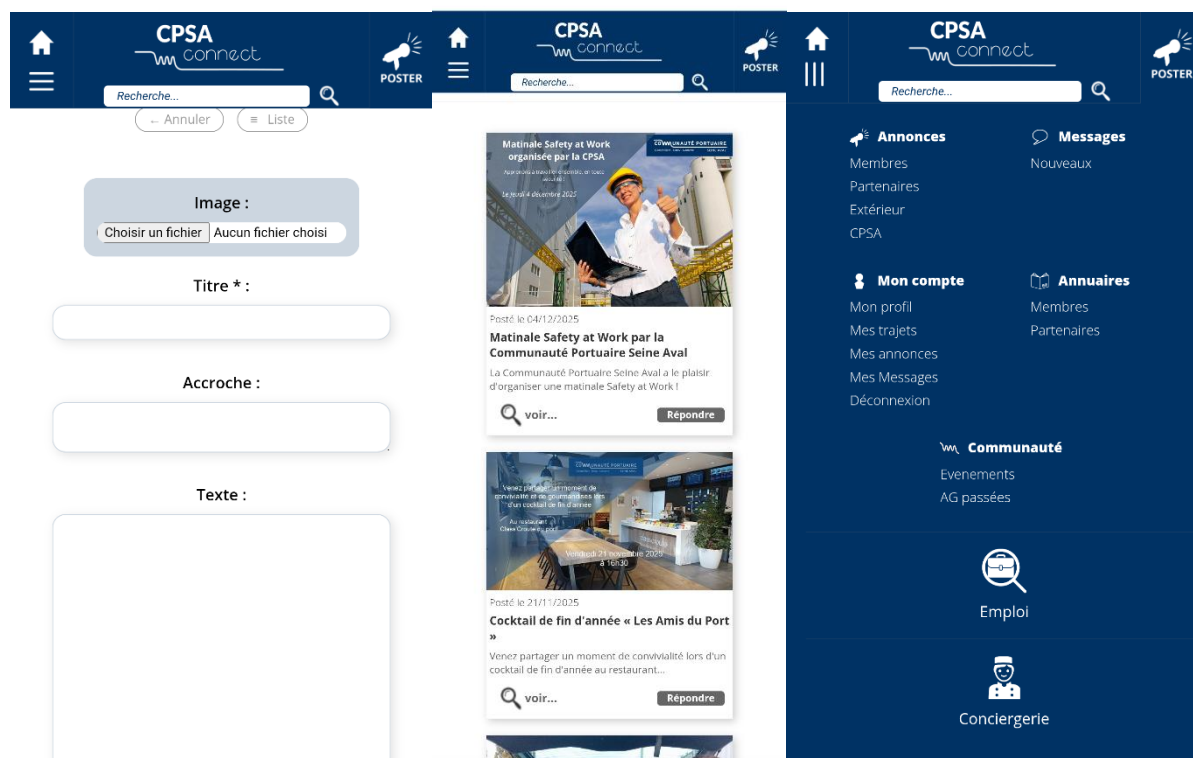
CPSA connect

POSTER

Recherche...

← Annuler ≡ Liste

Image :

Choisir un fichier Aucun fichier choisi

Titre * :

Accroche :

Texte :

CPSA connect

POSTER

Recherche...

Matinale Safety at Work organisée par la CPSA

COMMUNAUTÉ PORTUAIRE

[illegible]

Le jeudi 4 décembre 2025

Posté le 04/12/2025

Matinale Safety at Work par la Communauté Portuaire Seine Aval

La Communauté Portuaire Seine Aval a le plaisir d'organiser une matinale Safety at Work !

voir...

Répondre

COMMUNAUTÉ PORTUAIRE

Venez partager un moment de convivialité et de gourmandises lors d'un cocktail de fin d'année

Au restaurant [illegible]

Vendredi 21 novembre 2025 à 16h30

Posté le 21/11/2025

Cocktail de fin d'année « Les Amis du Port »

Venez partager un moment de convivialité lors d'un cocktail de fin d'année au restaurant...

voir...

Répondre

CPSA connect

POSTER

Recherche...

Annonces

Membres

Partenaires

Extérieur

CPSA

Messages

Nouveaux

Mon compte

Mon profil

Mes trajets

Mes annonces

Mes Messages

Déconnexion

Annuaires

Membres

Partenaires

Communauté

Evenements

AG passées

Emploi

Conciergerie